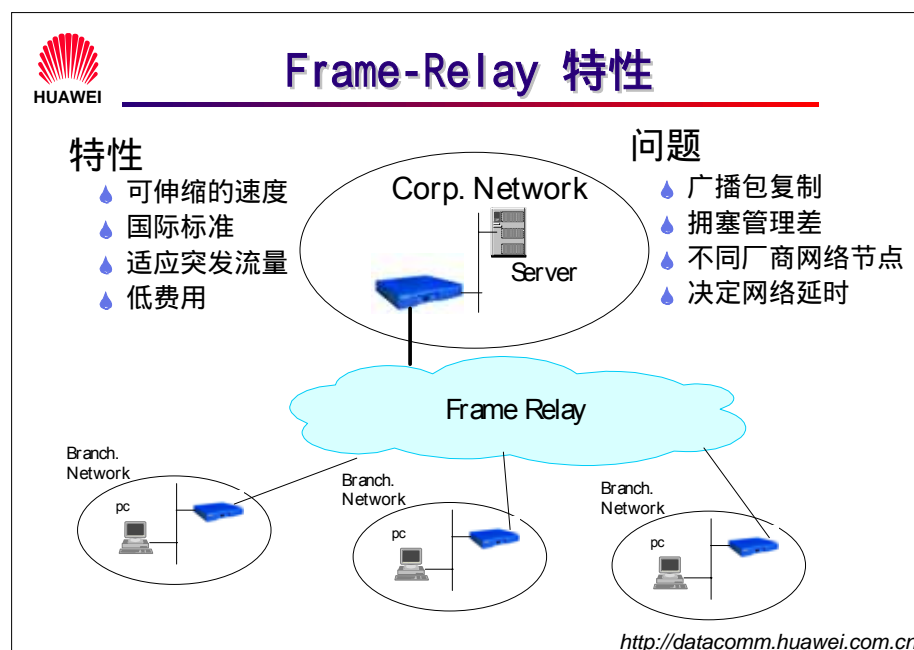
HUAWEI

Frame-Relay 特性

特性
可伸缩的速度
国际标准
适应突发流量
低费用

问题
广播包复制
拥塞管理差
不同厂商网络节点
决定网络延时

Corp. Network
Server

Frame Relay

Branch. Network
pc

Branch. Network
pc

Branch. Network
pc

http://datacomm.huawei.com.cn